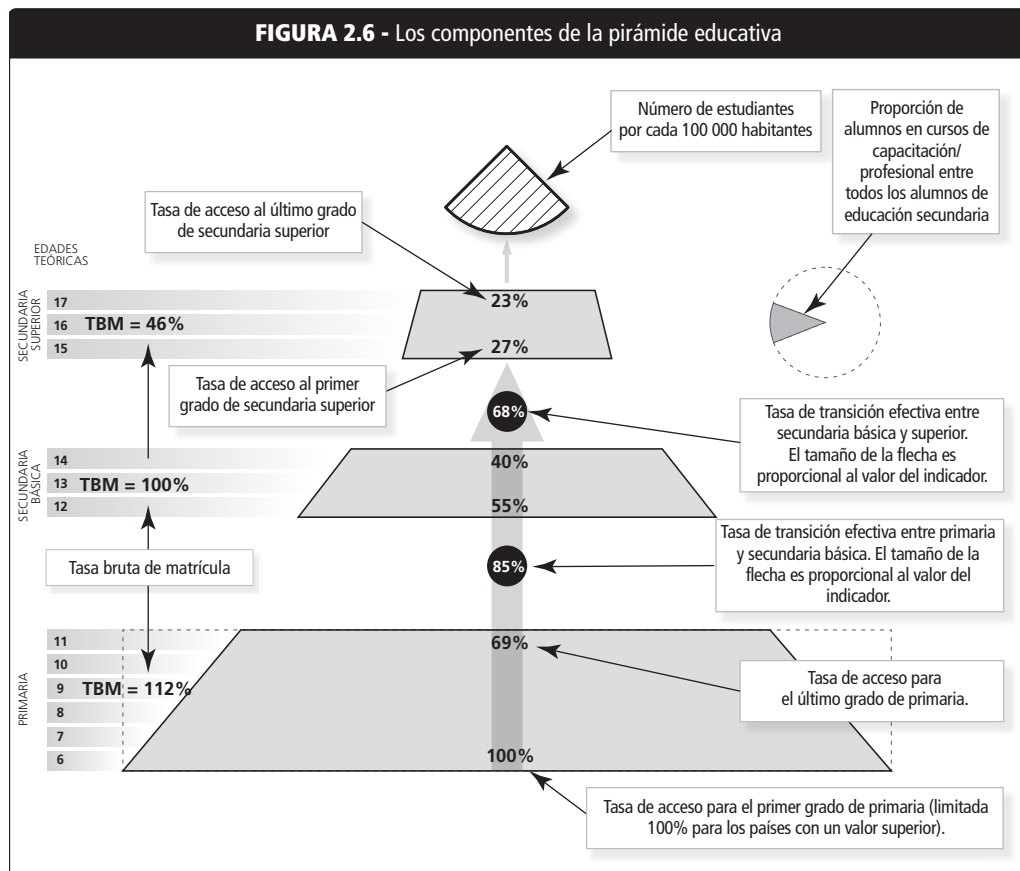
FIGURA 2.6 - Los componentes de la pirámide educativa

Número de estudiantes por cada 100 000 habitantes

Proporción de alumnos en cursos de capacitación/ profesional entre todos los alumnos de educación secundaria

Tasa de acceso al último grado de secundaria superior

EDADES TEÓRICAS

SECUNDARIA SUPERIOR

17
16 TBM = 46%
15

23%

27%

Tasa de acceso al primer grado de secundaria superior

68%

Tasa de transición efectiva entre secundaria básica y superior. El tamaño de la flecha es proporcional al valor del indicador.

SECUNDARIA BÁSICA

14
13 TBM = 100%
12

40%

55%

Tasa de transición efectiva entre primaria y secundaria básica. El tamaño de la flecha es proporcional al valor del indicador.

Tasa bruta de matrícula

85%

PRIMARIA

11
10
9 TBM = 112%
8
7
6

69%

Tasa de acceso para el último grado de primaria.

100%

Tasa de acceso para el primer grado de primaria (limitada 100% para los países con un valor superior).